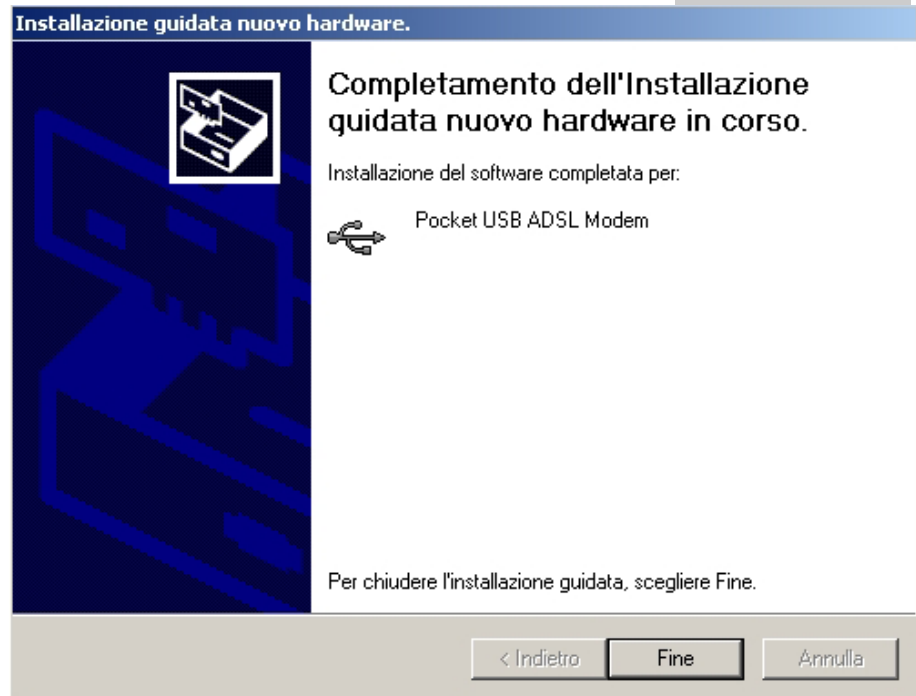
Installazione guidata nuovo hardware.

Completamento dell'Installazione guidata nuovo hardware in corso.

Installazione del software completata per:

Pocket USB ADSL Modem

Per chiudere l'installazione guidata, scegliere Fine.

< Indietro
Fine
Annulla